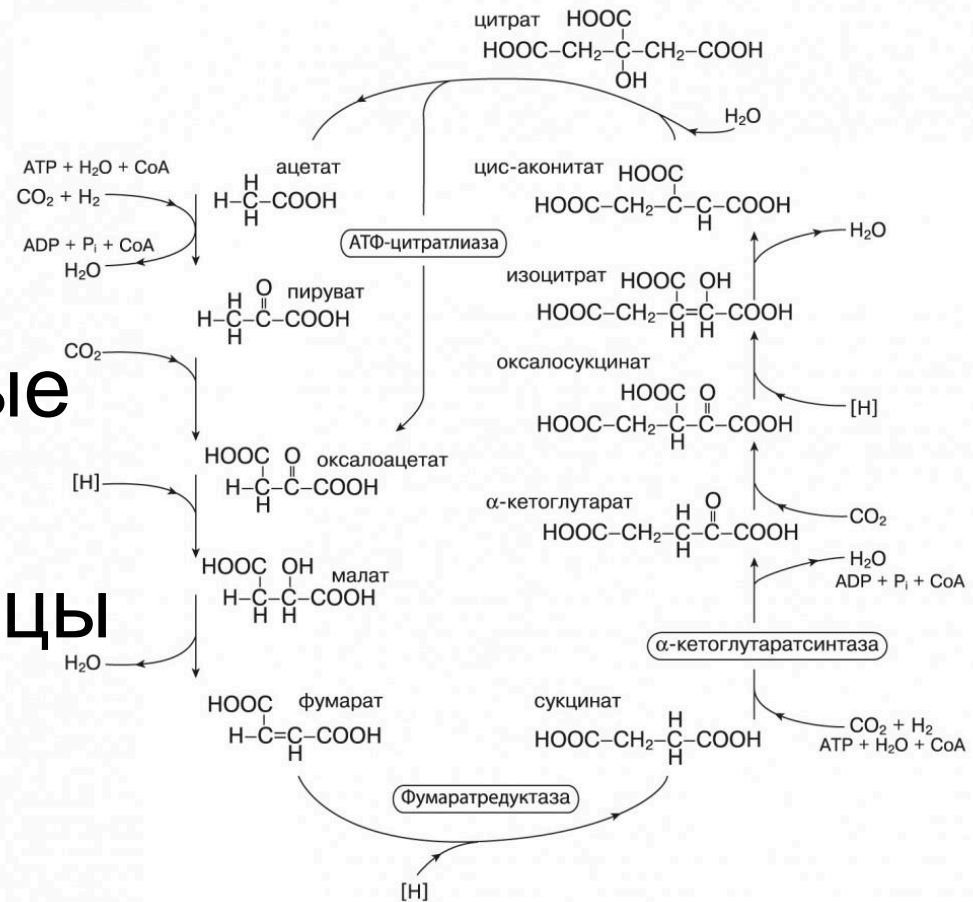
цитрат HOOC
HOOC–CH₂–C–CH₂–COOH
OH

H₂O

ATP + H₂O + CoA
CO₂ + H₂
ADP + Pᵢ + CoA
H₂O

ацетат
H
H–C–COOH

АТФ-цитратлиаза

цис-аконитат HOOC
HOOC–CH₂–C–C–COOH
H

H₂O

изоцитрат HOOC OH
HOOC–CH₂–C=C–COOH
H H

H O пируват
H–C–C–COOH
H

CO₂

ые

оксалосукцинат
HOOC O
HOOC–CH₂–C–C–COOH
H

[H]

HOOC O оксалоацетат
H–C–C–COOH
H

[H]

α-кетоглутарат H O
HOOC–CH₂–C–C–COOH
H

CO₂

HOOC OH малат
H–C–C–COOH
H H

цы

H₂O
ADP + Pᵢ + CoA

α-кетоглутаратсинтаза

H₂O

HOOC фумарат
H–C=C–COOH
H

сукцинат
H
HOOC–CH₂–C–COOH
H

CO₂ + H₂
ATP + H₂O + CoA

Фумаратредуктаза

[H]